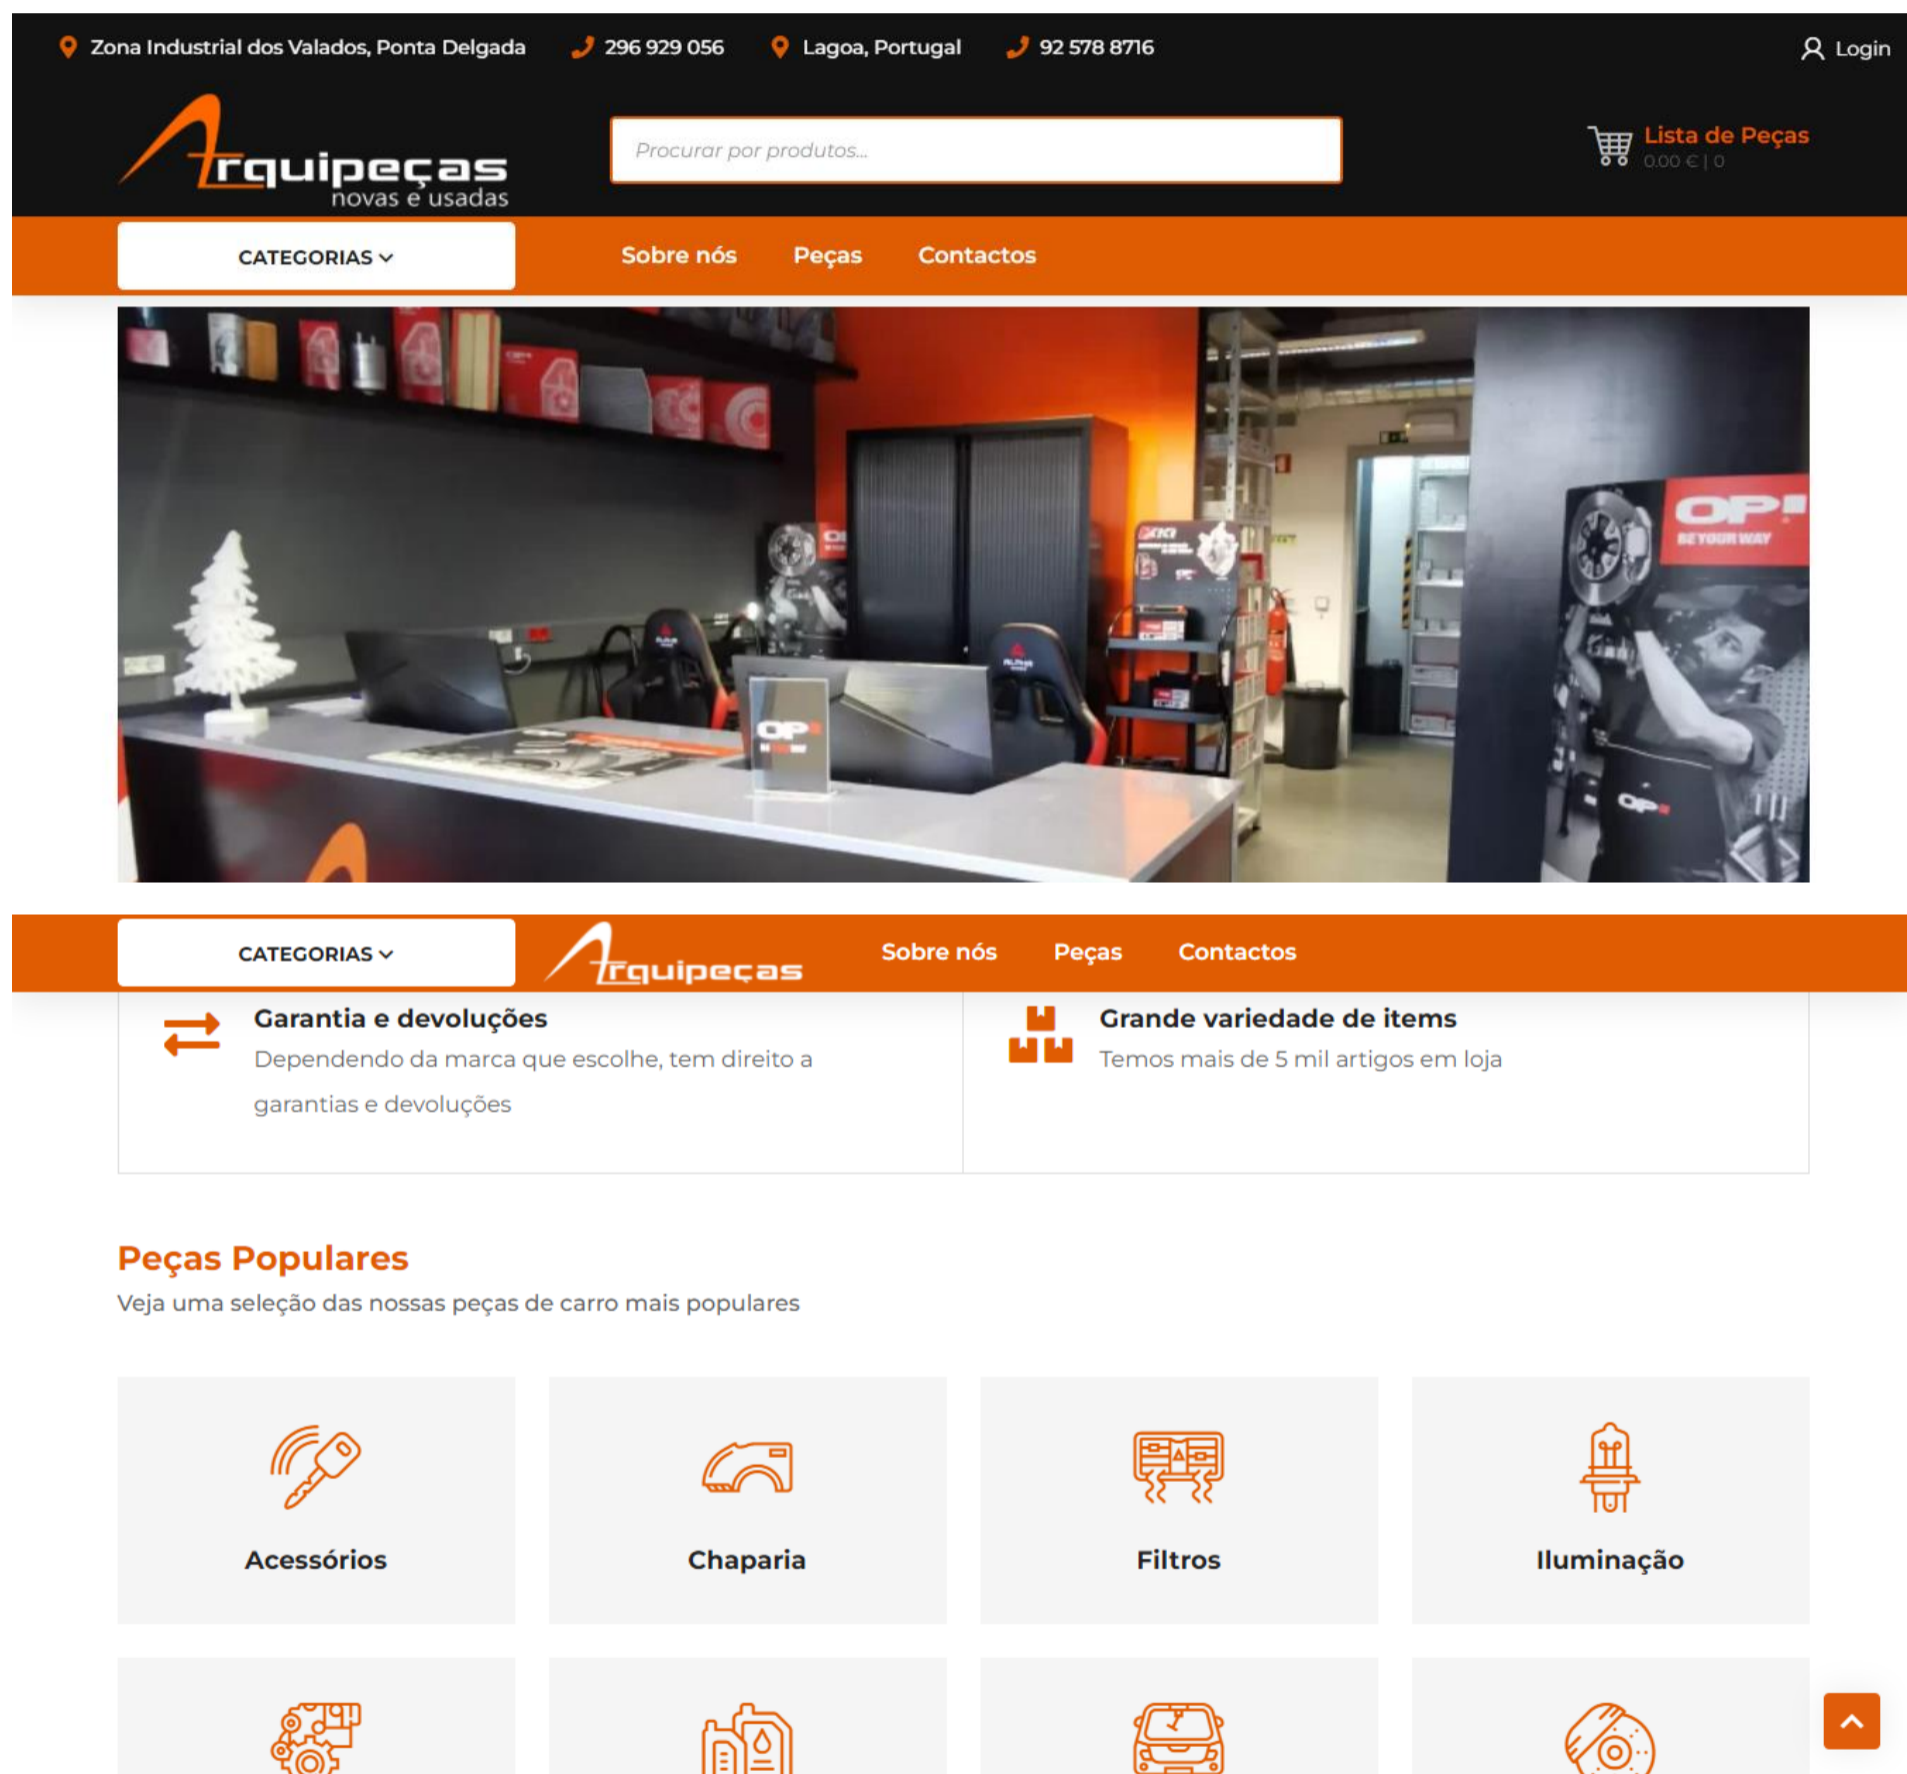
Zona Industrial dos Valados, Ponta Delgada 296 929 056 Lagoa, Portugal 92 578 8716 Login

Arquipeças novas e usadas

Procurar por produtos...

Lista de Peças
0.00 € | 0

CATEGORIAS

Sobre nós Peças Contactos

OP! BE YOUR WAY

CATEGORIAS

Arquipeças

Sobre nós Peças Contactos

Garantia e devoluções
Dependendo da marca que escolhe, tem direito a garantias e devoluções

Grande variedade de items
Temos mais de 5 mil artigos em loja

Peças Populares
Veja uma seleção das nossas peças de carro mais populares

Acessórios

Chaparia

Filtros

Iluminação